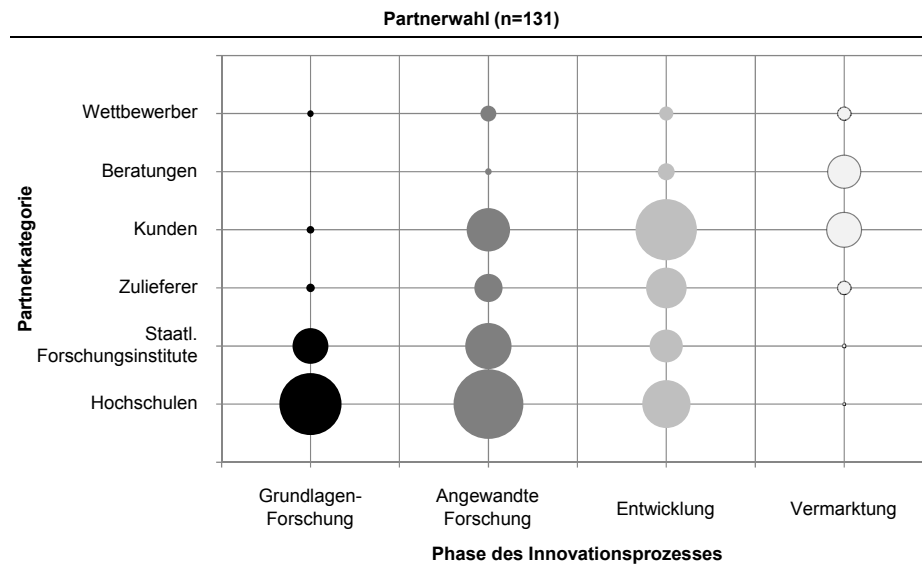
Partnerwahl (n=131)

Partnerkategorie

Wettbewerber
Beratungen
Kunden
Zulieferer
Staatl. Forschungsinstitute
Hochschulen

Grundlagen-Forschung
Angewandte Forschung
Entwicklung
Vermarktung

Phase des Innovationsprozesses